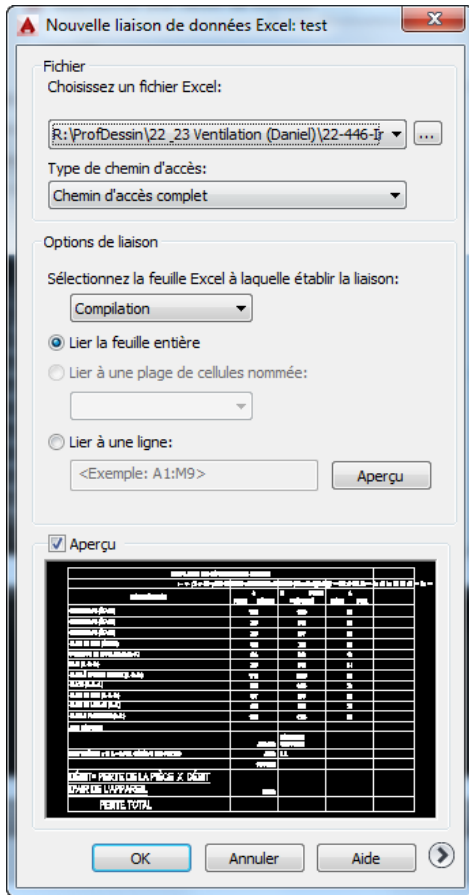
Nouvelle liaison de données Excel: test

Fichier
Choisissez un fichier Excel:
R:\ProfDessin\22_23 Ventilation (Daniel)\22-446-Ir
...
Type de chemin d'accès:
Chemin d'accès complet

Options de liaison
Sélectionnez la feuille Excel à laquelle établir la liaison:
Compilation
Lier la feuille entière
Lier à une plage de cellules nommée:
Lier à une ligne:
<Exemple: A1:M9>
Aperçu

Aperçu

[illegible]
DÉBIT= PERTE DE LA PIÈCE X DÉBIT
ÉPAIR DE L'APPAREIL
PERTE TOTAL

OK
Annuler
Aide